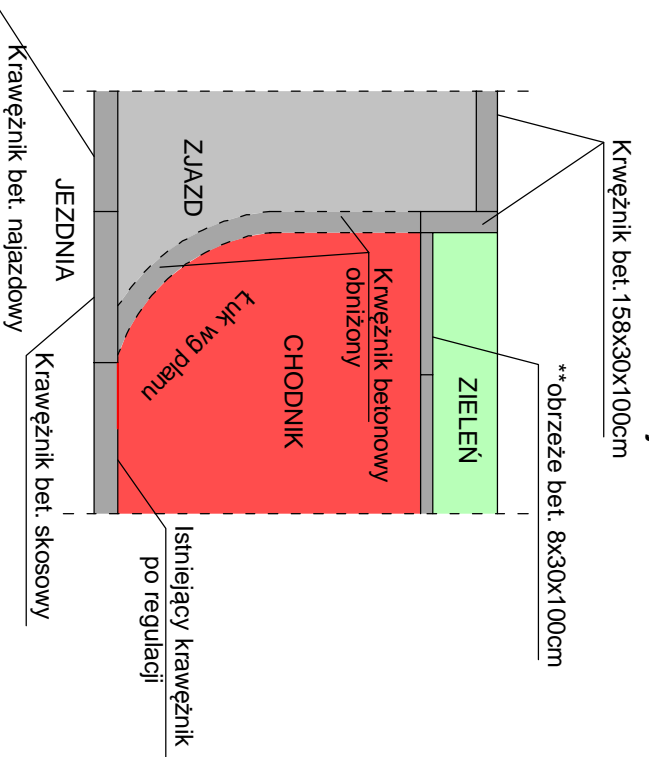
Krawężnik bet. najazdowy

JEZDNIA

Krawężnik bet. skosowy

ZJAZD

Łuk wg planu

CHODNIK

Krawężnik betonowy obniżony

Istniejący krawężnik po regulacji

ZIELEŃ

Krwężnik bet.15x30x100cm

**obrzeże bet. 8x30x100cm